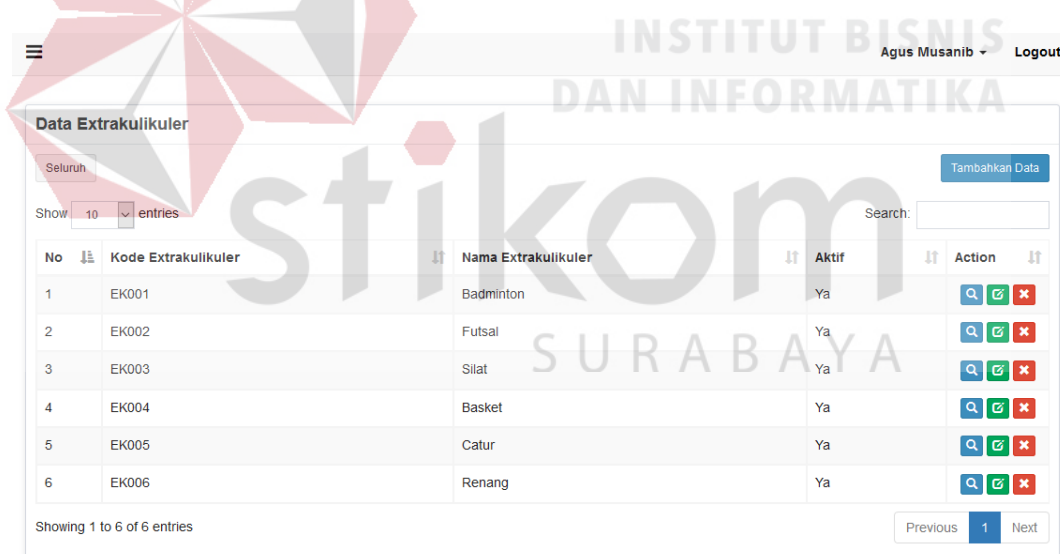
INSTITUT BISNIS
DAN INFORMATIKA

stikom
SURABAYA

Agus Musanib   Logout

Data Extrakulikuler

Seluruh

Tambahkan Data

Show 10 entries

Search:

| No | Kode Extrakulikuler | Nama Extrakulikuler | Aktif | Action |
|---|---|---|---|---|
| 1 | EK001 | Badminton | Ya | |
| 2 | EK002 | Futsal | Ya | |
| 3 | EK003 | Silat | Ya | |
| 4 | EK004 | Basket | Ya | |
| 5 | EK005 | Catur | Ya | |
| 6 | EK006 | Renang | Ya | |

Showing 1 to 6 of 6 entries

Previous 1 Next